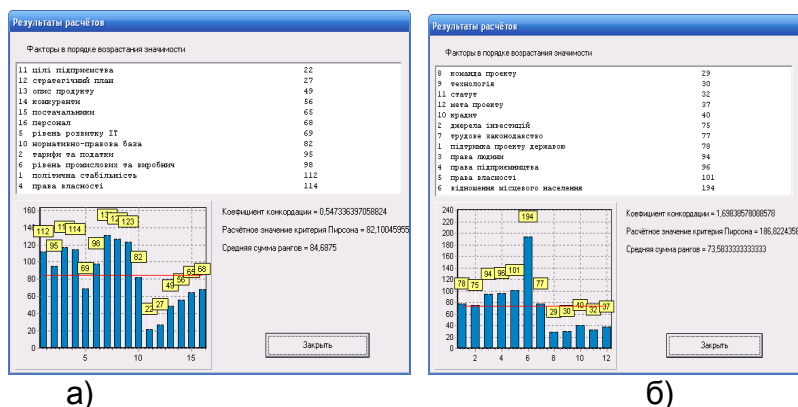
Результаты расчётов

Факторы в порядке возрастания значимости

| | |
|---|---|
| 11 цілі підприємства | 22 |
| 12 стратегічний план | 27 |
| 13 опис продукту | 49 |
| 14 конкуренти | 56 |
| 15 постачальники | 65 |
| 16 персонал | 68 |
| 5 рівень розвитку IT | 69 |
| 10 нормативно-правова база | 82 |
| 2 тарифи та податки | 95 |
| 6 рівень промислових та виробнич | 98 |
| 1 політична стабільність | 112 |
| 4 права власності | 114 |

160
140
120
100
80
60
40
20
0
112 95 114 69 98 82 22 27 49 56 65 68
5 10 15

Коефициент конкордации = 0,547336397058824
Расчётное значение критерия Пирсона = 82,10045955
Средняя сумма рангов = 84,6875

Закрыть

а)

Результаты расчётов

Факторы в порядке возрастания значимости

| | |
|---|---|
| 8 команда проекту | 29 |
| 9 технологія | 30 |
| 11 статут | 32 |
| 12 мета проекту | 37 |
| 10 кредит | 40 |
| 2 джерела інвестицій | 75 |
| 7 трудове законодавство | 77 |
| 3 підтримка проекту державою | 78 |
| 1 права людини | 94 |
| 4 права підприємництва | 96 |
| 5 права власності | 101 |
| 6 відношення місцевого населення | 194 |

240
220
200
180
160
140
120
100
80
60
40
20
0
194 78 75 94 96 101 77 29 30 40 32 37
2 4 6 8 10 12

Коефициент конкордации = 1,69838578088578
Расчётное значение критерия Пирсона = 186,822435
Средняя сумма рангов = 73,5833333333333

Закрыть

б)